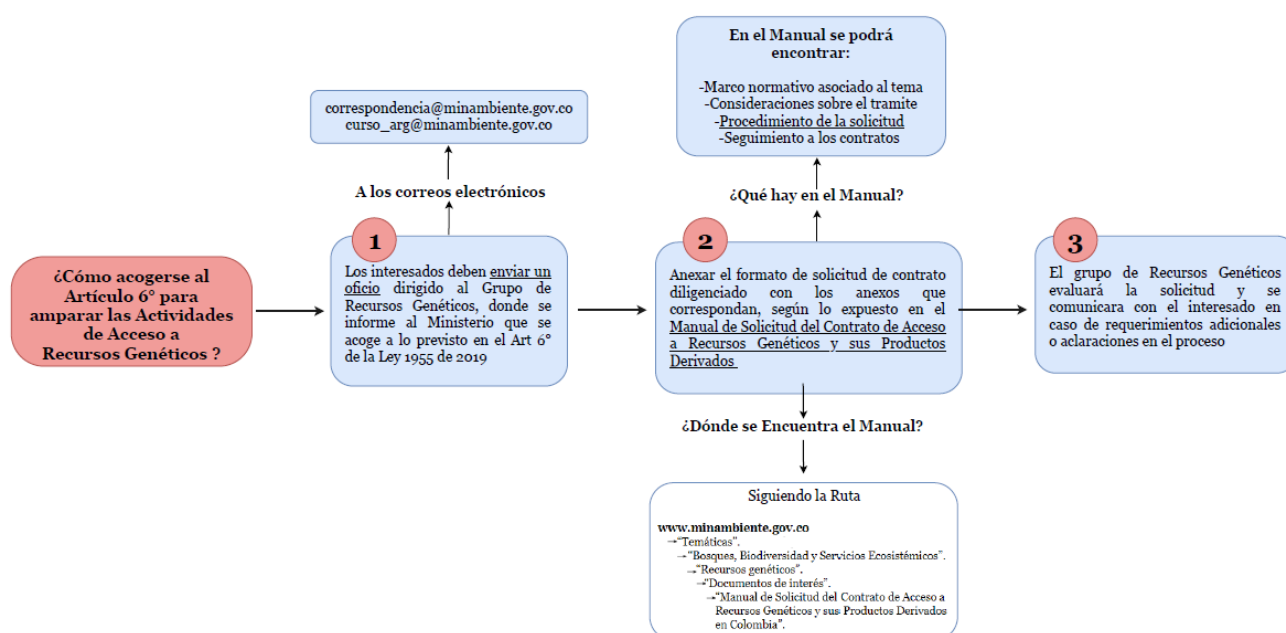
¿Cómo acogerse al Artículo 6° para amparar las Actividades de Acceso a Recursos Genéticos ?

1

Los interesados deben enviar un oficio dirigido al Grupo de Recursos Genéticos, donde se informe al Ministerio que se acoge a lo previsto en el Art 6° de la Ley 1955 de 2019

A los correos electrónicos

correspondencia@minambiente.gov.co
curso_arg@minambiente.gov.co

2

Anexar el formato de solicitud de contrato diligenciado con los anexos que correspondan, según lo expuesto en el Manual de Solicitud del Contrato de Acceso a Recursos Genéticos y sus Productos Derivados

¿Qué hay en el Manual?

En el Manual se podrá encontrar:

-Marco normativo asociado al tema
-Consideraciones sobre el tramite
-Procedimiento de la solicitud
-Seguimiento a los contratos

¿Dónde se Encuentra el Manual?

Siguiendo la Ruta

www.minambiente.gov.co
→"Temáticas".
→"Bosques, Biodiversidad y Servicios Ecosistémicos".
→"Recursos genéticos".
→"Documentos de interés".
→"Manual de Solicitud del Contrato de Acceso a Recursos Genéticos y sus Productos Derivados en Colombia".

3

El grupo de Recursos Genéticos evaluará la solicitud y se comunicara con el interesado en caso de requerimientos adicionales o aclaraciones en el proceso